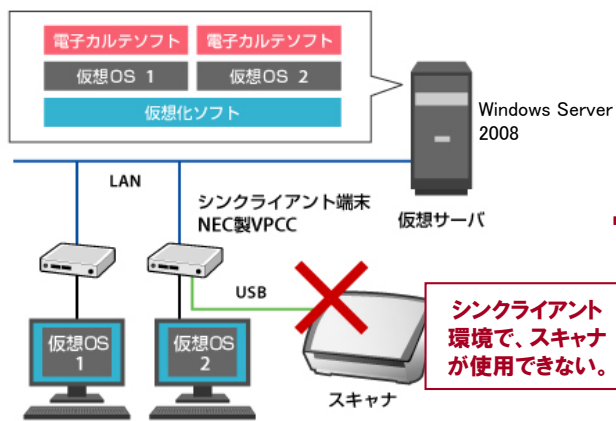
電子カルテソフト
電子カルテソフト
仮想OS 1
仮想OS 2
仮想化ソフト

Windows Server 2008

LAN

シンクライアント端末 NEC製VPCC

仮想サーバ

USB

シンクライアント環境で、スキャナが使用できない。

仮想OS 1

仮想OS 2

スキャナ